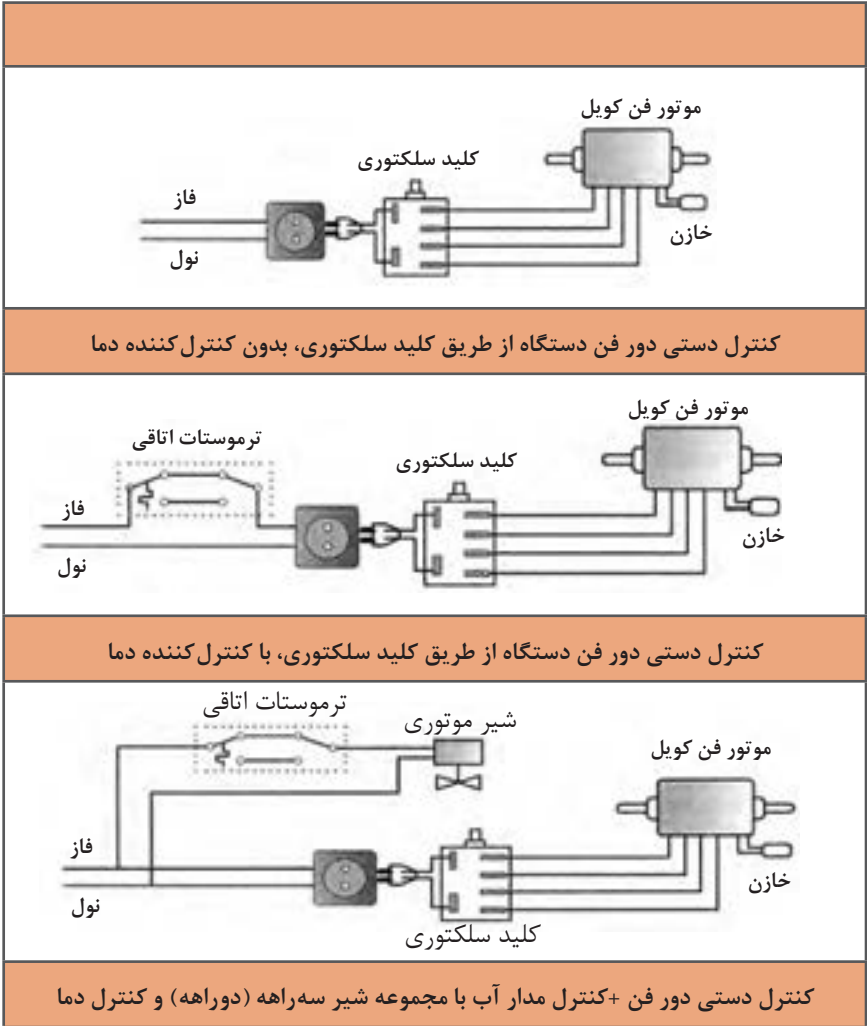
موتور فن کویل
کلید سلکتوری
فاز
نول
خازن

کنترل دستی دور فن دستگاه از طریق کلید سلکتوری، بدون کنترل‌کننده دما

ترموستات اتاقی
موتور فن کویل
کلید سلکتوری
فاز
نول
خازن

کنترل دستی دور فن دستگاه از طریق کلید سلکتوری، با کنترل‌کننده دما

ترموستات اتاقی
شیر موتوری
موتور فن کویل
فاز
نول
خازن
کلید سلکتوری

کنترل دستی دور فن +کنترل مدار آب با مجموعه شیر سه‌راهه (دوراهه) و کنترل دما